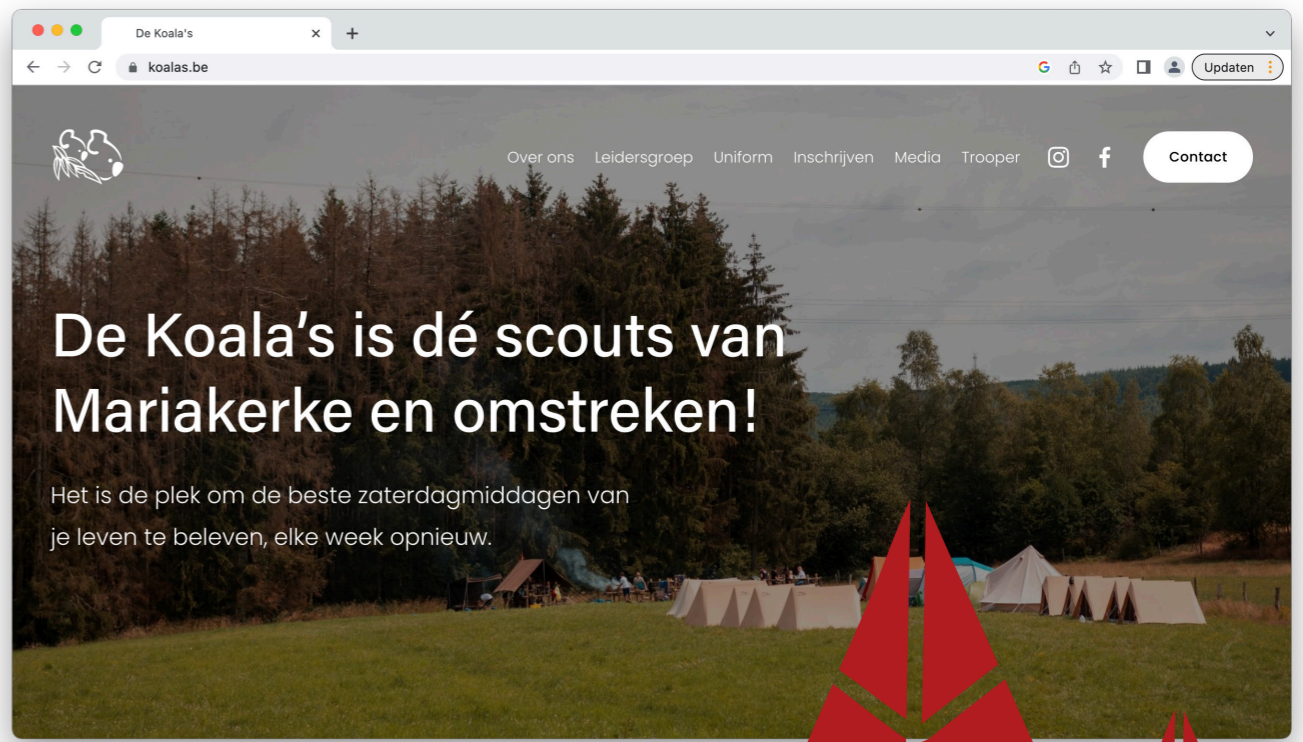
De Koala's

koalas.be

Updaten

Over ons Leidersgroep Uniform Inschrijven Media Trooper

Contact

De Koala's is dé scouts van Mariakerke en omstreken!

Het is de plek om de beste zaterdagmiddagen van je leven te beleven, elke week opnieuw.